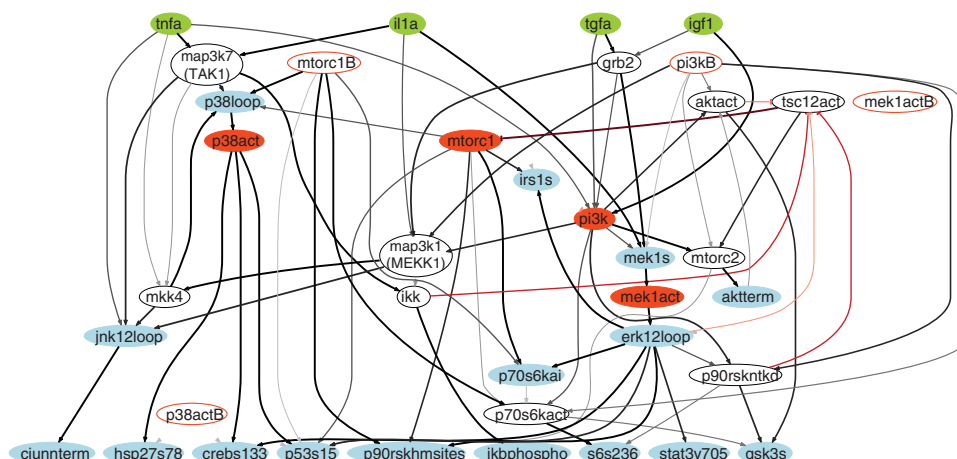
tnfa
il1a
tgfa
igf1
map3k7
(TAK1)
mtorc1B
grb2
pi3kB
p38loop
aktact
tsc12act
mek1actB
p38act
mtorc1
irs1s
pi3k
map3k1
(MEKK1)
mek1s
mtorc2
mkk4
ikk
mek1act
aktterm
jnk12loop
erk12loop
p70s6kai
p90rskntkd
p38actB
p70s6kact
cjunnterm
hsp27s78
crebs133
p53s15
p90rskhmsites
ikbphospho
s6s236
stat3y705
gsk3s